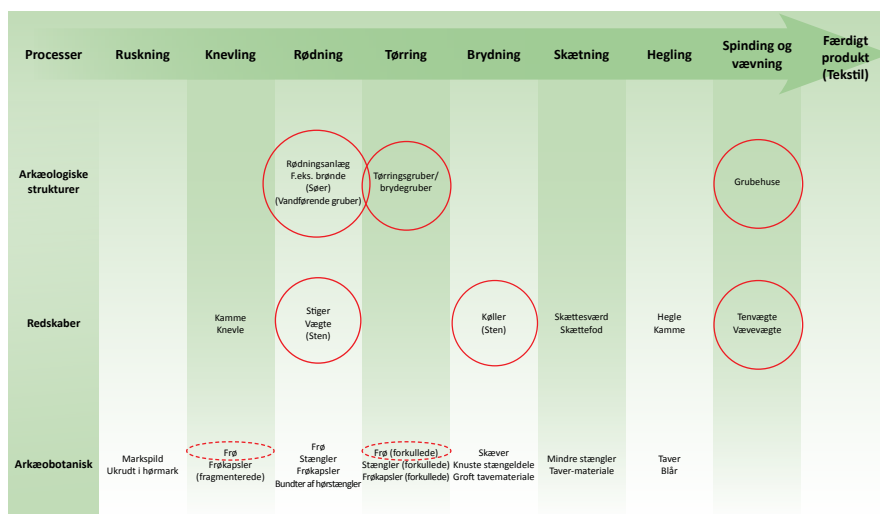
| Processer | Ruskning | Knevling | Rødning | Tørring | Brydning | Skætning | Hegling | Spinding og vævning | Færdigt produkt (Tekstil) |
|---|---|---|---|---|---|---|---|---|---|
| Arkæologiske strukturer | | | Rødningsanlæg F.eks. brønde (Søer) (Vandførende gruber) | Tørringsgruber/ brydegruber | | | | Grubehuse | |
| Redskaber | | Kamme Knevle | Stiger Vægte (Sten) | | Køller (Sten) | Skættesværd Skættefod | Hegle Kamme | Tenvægte Vævevægte | |
| Arkæobotanisk | Markspild Ukrudt i hørmark | Frø Frøkapsler (fragmenterede) | Frø Stængler Frøkapsler Bundter af hørstængler | Frø (forkullede) Stængler (forkullede) Frøkapsler (forkullede) | Skæver Knuste stængeldele Groft tavemateriale | Mindre stængler Taver-materiale | Taver Blår | | |